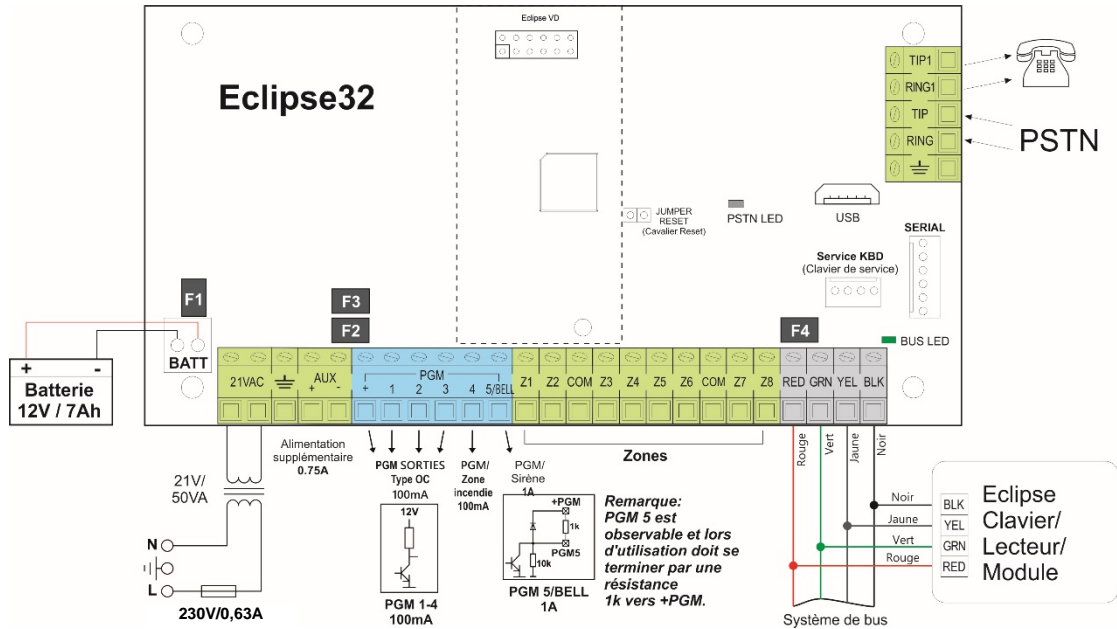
Eclipse VD

Eclipse32

TIP1
RING1
TIP
RING

PSTN

JUMPER RESET (Cavalier Reset)

PSTN LED

USB

SERIAL

Service KBD (Clavier de service)

BUS LED

F1

BATT

F3

F2

F4

+ -
Batterie 12V / 7Ah

21VAC
AUX + -
PGM
+ 1 2 3 4 5/BELL
Z1 Z2 COM Z3 Z4 Z5 Z6 COM Z7 Z8
RED GRN YEL BLK

Alimentation supplémentaire 0.75A

PGM SORTIES Type OC 100mA

PGM/ Zone incendie 100mA

PGM/ Sirène 1A

Zones

12V

PGM 1-4 100mA

+PGM
1k
PGM5
10k

PGM 5/BELL 1A

Remarque: PGM 5 est observable et lors d'utilisation doit se terminer par une résistance 1k vers +PGM.

21V/ 50VA

N
L

230V/0,63A

Rouge
Vert
Jaune
Noir

Noir
Jaune
Vert
Rouge

BLK
YEL
GRN
RED

Eclipse Clavier/ Lecteur/ Module

Système de bus